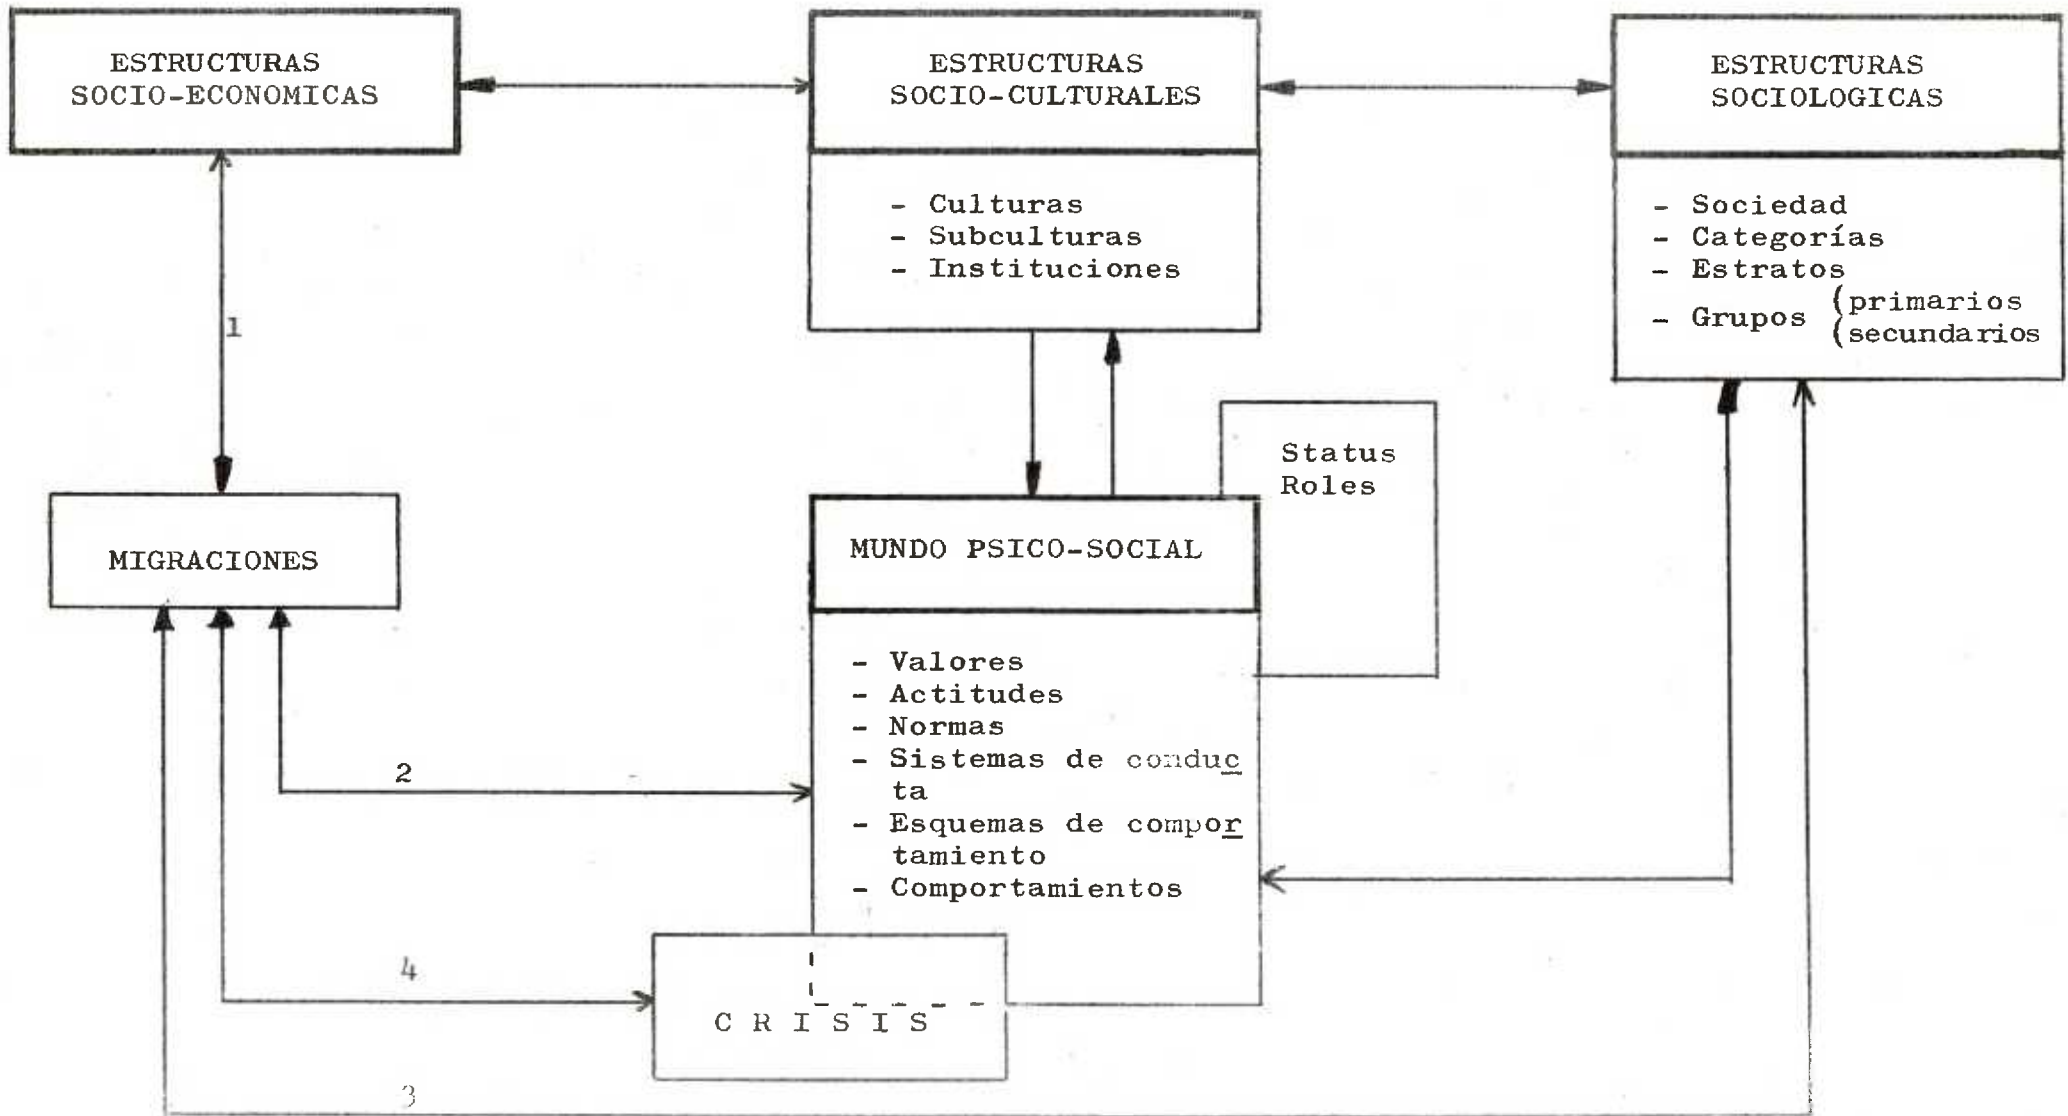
ESTRUCTURAS SOCIO-ECONOMICAS

ESTRUCTURAS SOCIO-CULTURALES

- Culturas
- Subculturas
- Instituciones

ESTRUCTURAS SOCIOLOGICAS

- Sociedad
- Categorías
- Estratos
- Grupos {primarios {secundarios

1

Status
Roles

MIGRACIONES

MUNDO PSICO-SOCIAL

- Valores
- Actitudes
- Normas
- Sistemas de conducta
- Esquemas de comportamiento
- Comportamientos

2

4

C R I S I S

3